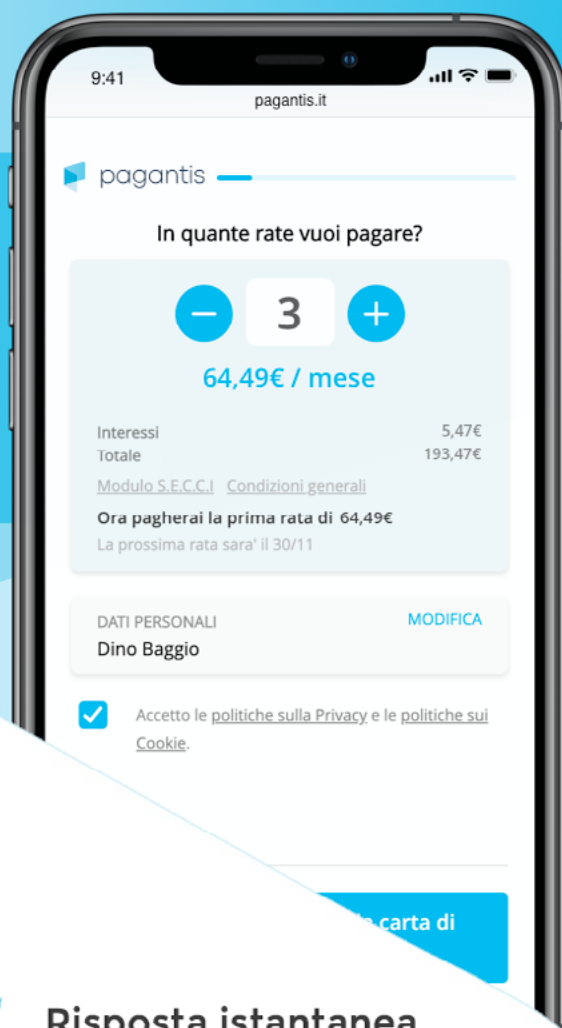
9:41

pagantis.it

pagantis

In quante rate vuoi pagare?

3

64,49€ / mese

Interessi 5,47€
Totale 193,47€

Modulo S.E.C.C.I Condizioni generali

Ora pagherai la prima rata di 64,49€

La prossima rata sara' il 30/11

DATI PERSONALI MODIFICA

Dino Baggio

Accetto le politiche sulla Privacy e le politiche sui Cookie.

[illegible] carta di

Risposta istantanea